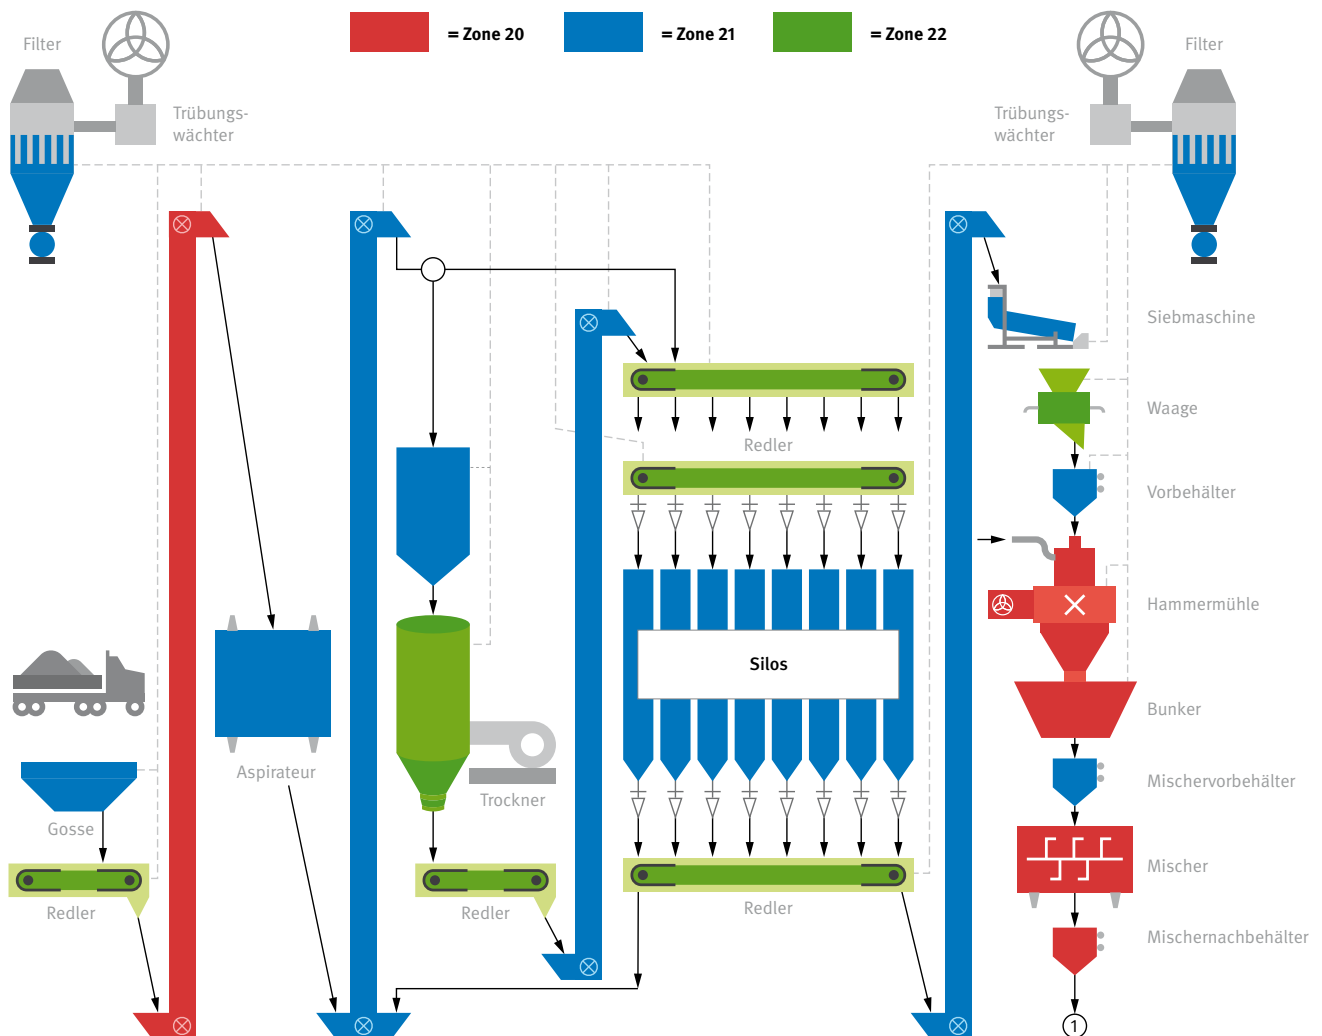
= Zone 20
= Zone 21
= Zone 22

Filter
Trübungswächter

Filter
Trübungswächter

Siebmaschine
Waage
Vorbehälter
Hammermühle
Bunker
Mischervorbehälter
Mischer
Mischernachbehälter

Redler
Silos
Redler

Trockner
Aspirateur
Gosse
Redler
Redler

1